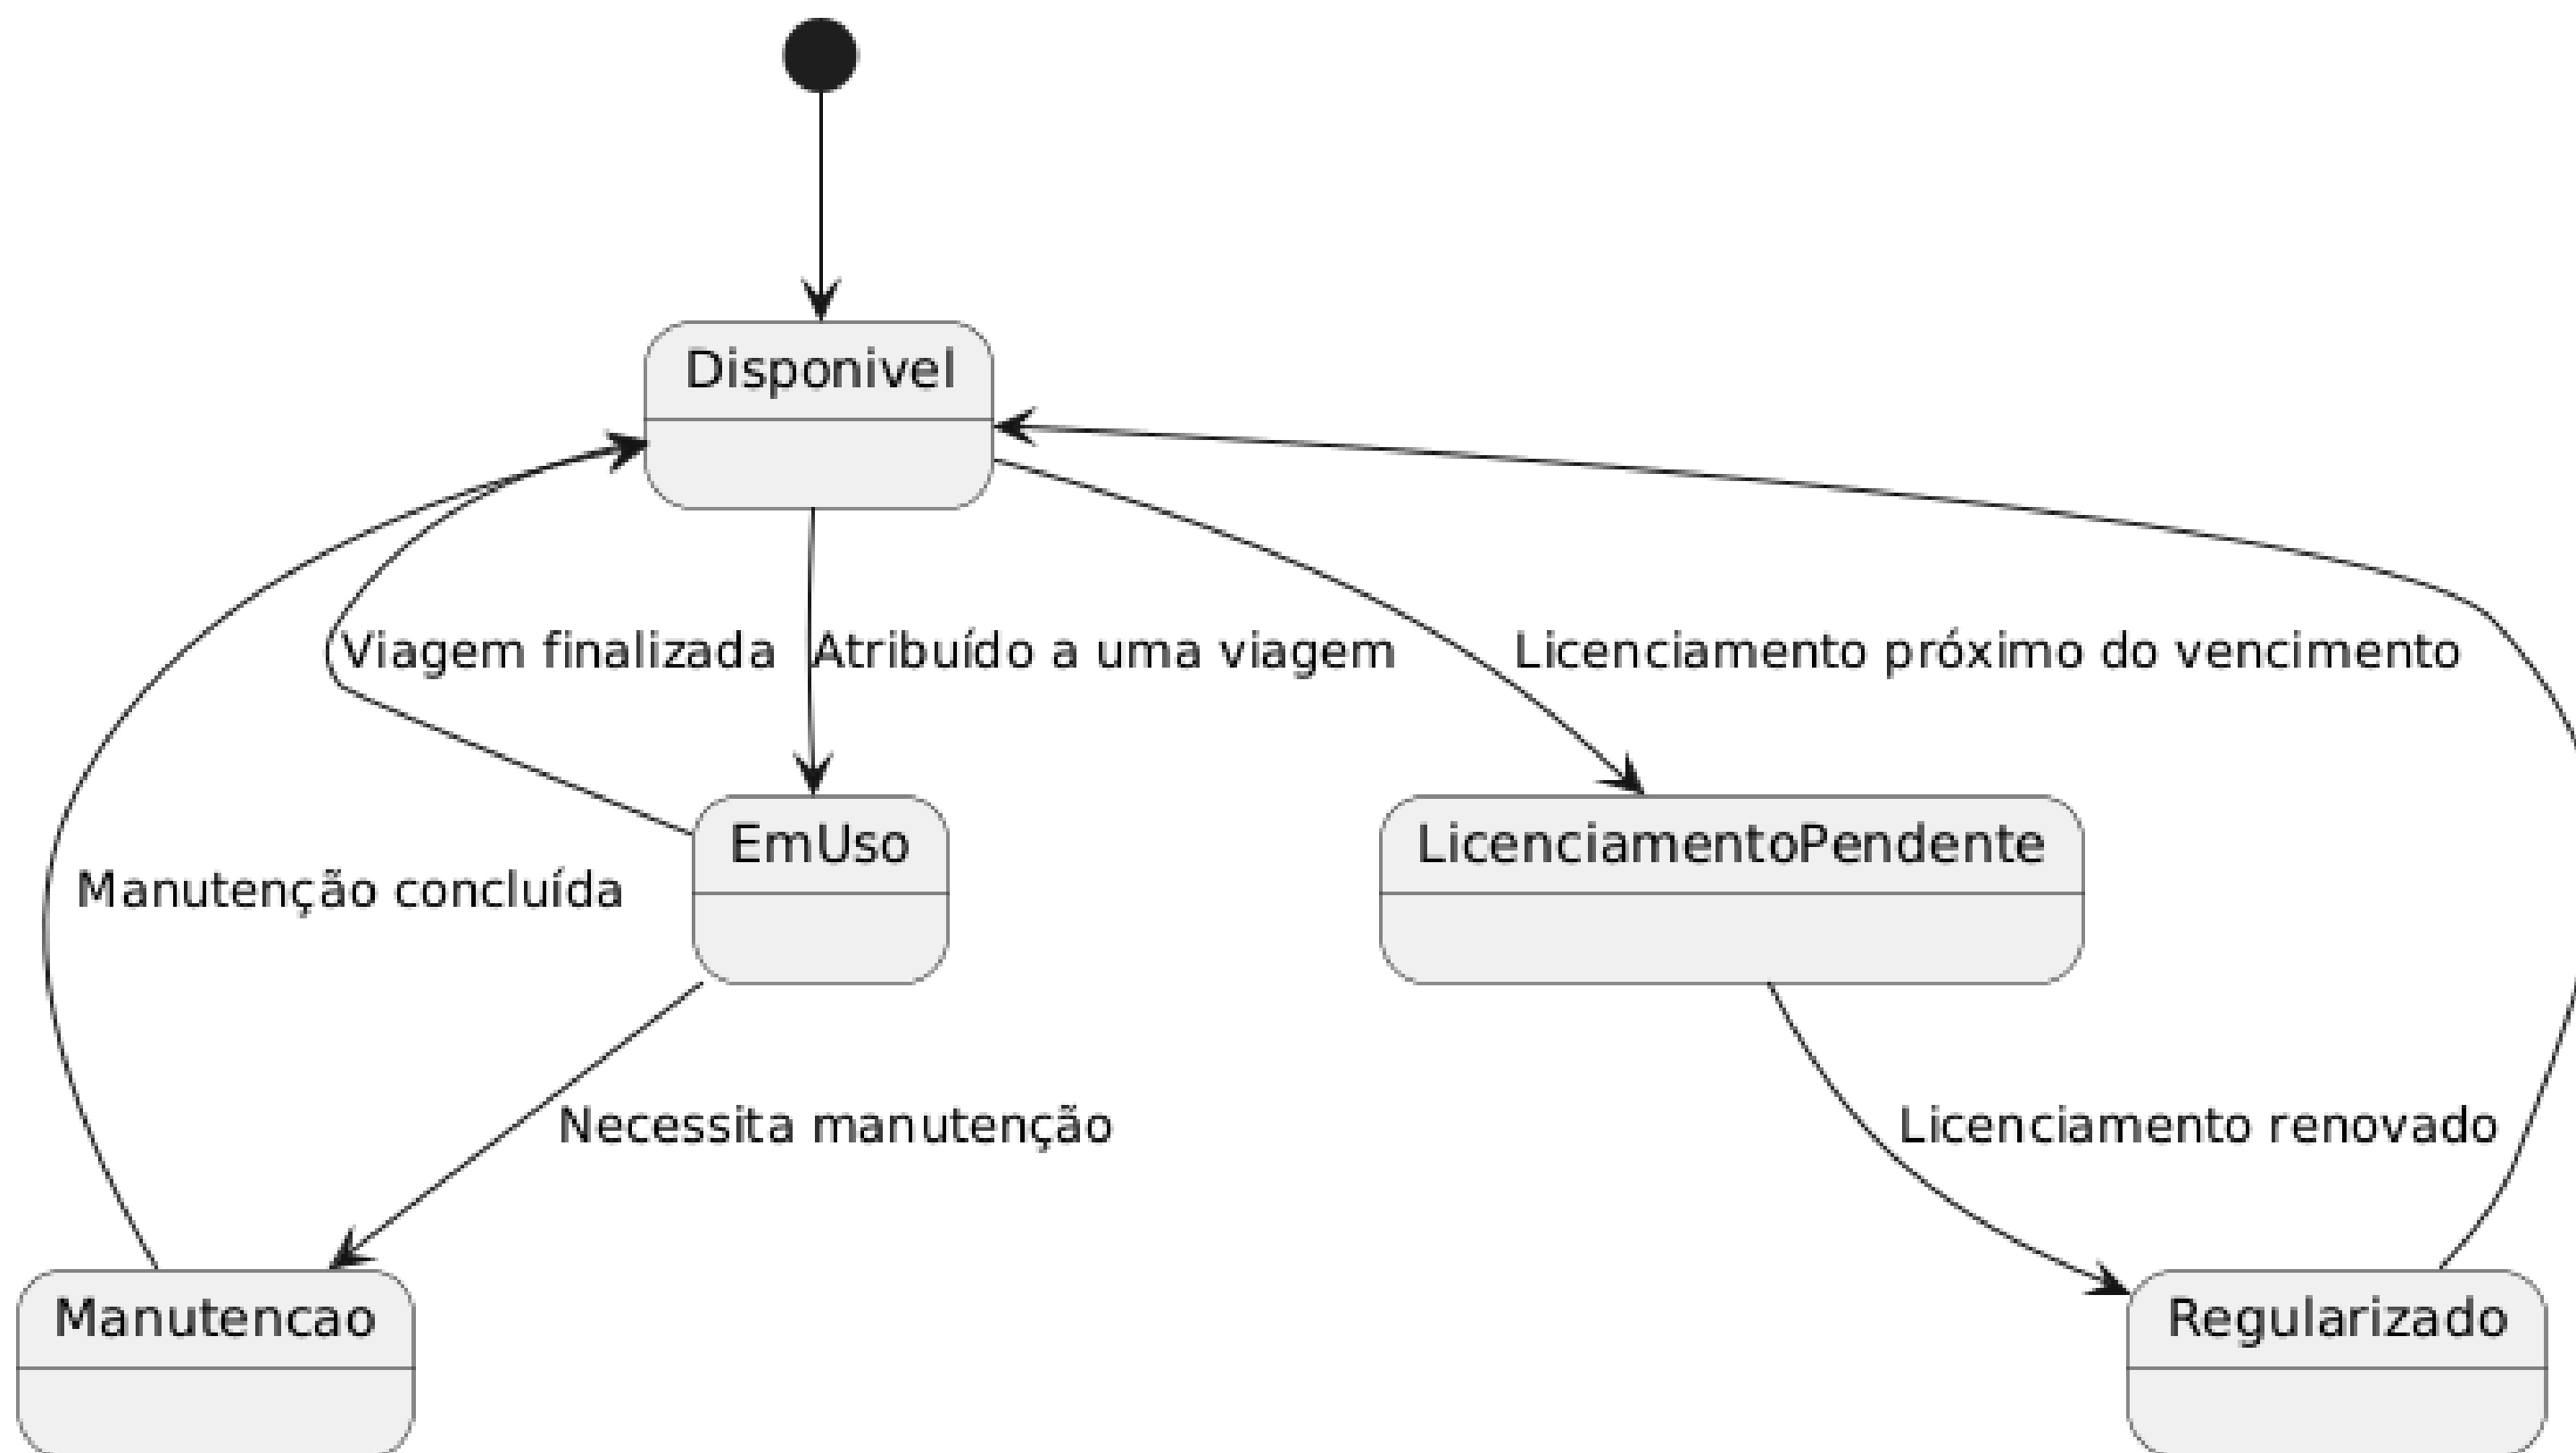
Disponivel

Viagem finalizada
Atribuído a uma viagem
Licenciamento próximo do vencimento

Manutenção concluída
EmUso
LicenciamentoPendente

Necessita manutenção
Licenciamento renovado

Manutencao
Regularizado